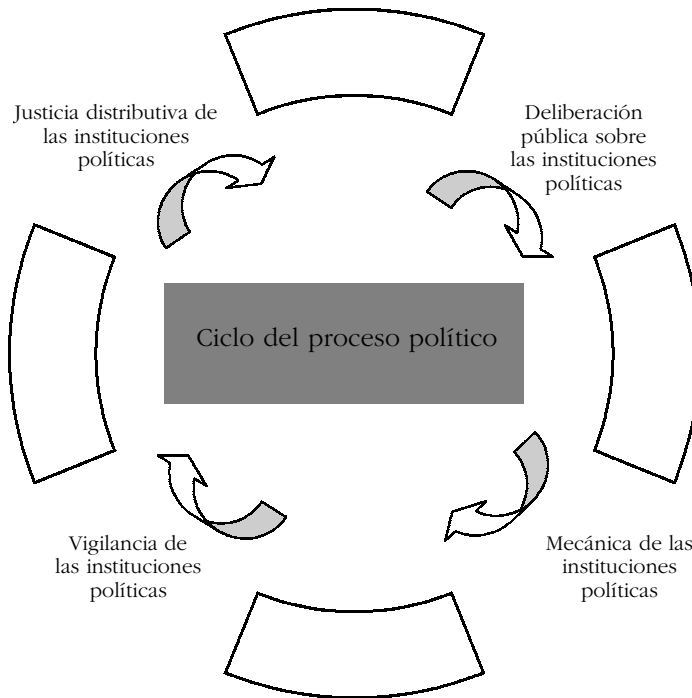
Justicia distributiva de las instituciones políticas

Deliberación pública sobre las instituciones políticas

Ciclo del proceso político

Vigilancia de las instituciones políticas

Mecánica de las instituciones políticas